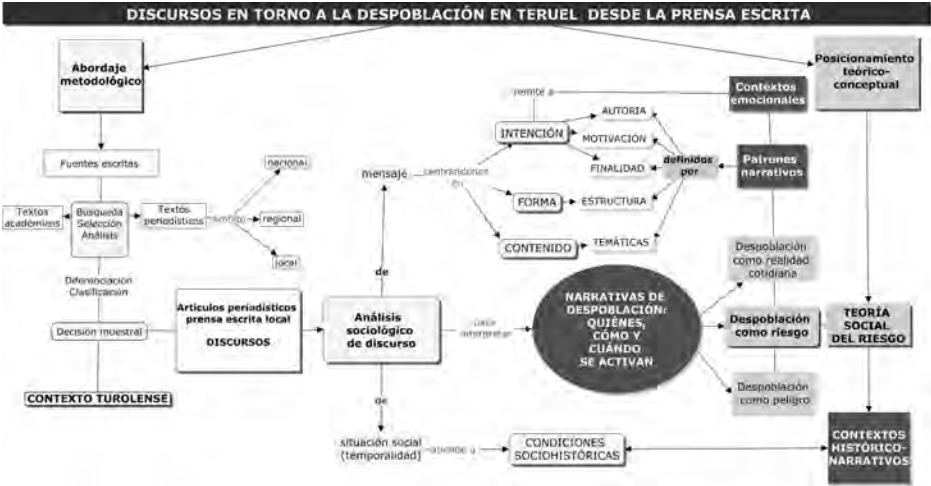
DISCURSOS EN TORNO A LA DESPOBLACIÓN EN TERUEL DESDE LA PRENSA ESCRITA

Abordaje metodológico

Posicionamiento teórico-conceptual

Fuentes escritas

Textos académicos

Búsqueda Selección Análisis

Textos periodísticos

ámbito

nacional

regional

local

Denominación Clasificación

Decisión muestral

CONTEXTO TUROLENSE

Artículos periodísticos prensa escrita local

DISCURSOS

Análisis sociológico de discurso

de

de

mensaje

centrándonos en

remite a

INTENCIÓN

AUTORÍA

MOTIVACIÓN

FINALIDAD

FORMA

ESTRUCTURA

CONTENIDO

TEMÁTICAS

definidos por

Contextos emocionales

Patrones narrativos

para interpretar

NARRATIVAS DE DESPOBLACIÓN: QUIÉNES, CÓMO Y CUÁNDO SE ACTIVAN

Despoblación como realidad cotidiana

Despoblación como riesgo

Despoblación como peligro

TEORÍA SOCIAL DEL RIESGO

situación social (temporalidad)

alusión a

CONDICIONES SOCIOHISTÓRICAS

CONTEXTOS HISTÓRICO-NARRATIVOS